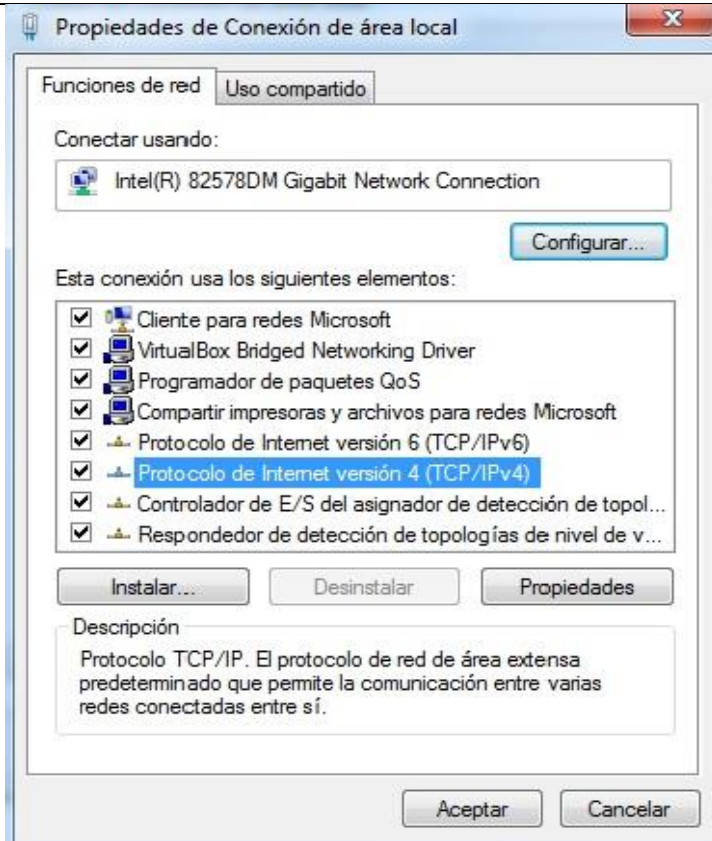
Propiedades de Conexión de área local

Funciones de red | Uso compartido

Conectar usando:

Intel(R) 82578DM Gigabit Network Connection

Configurar...

Esta conexión usa los siguientes elementos:

Cliente para redes Microsoft
VirtualBox Bridged Networking Driver
Programador de paquetes QoS
Compartir impresoras y archivos para redes Microsoft
Protocolo de Internet versión 6 (TCP/IPv6)
Protocolo de Internet versión 4 (TCP/IPv4)
Controlador de E/S del asignador de detección de topol...
Respondedor de detección de topologías de nivel de v...

Instalar... | Desinstalar | Propiedades

Descripción

Protocolo TCP/IP. El protocolo de red de área extensa predeterminado que permite la comunicación entre varias redes conectadas entre sí.

Aceptar | Cancelar